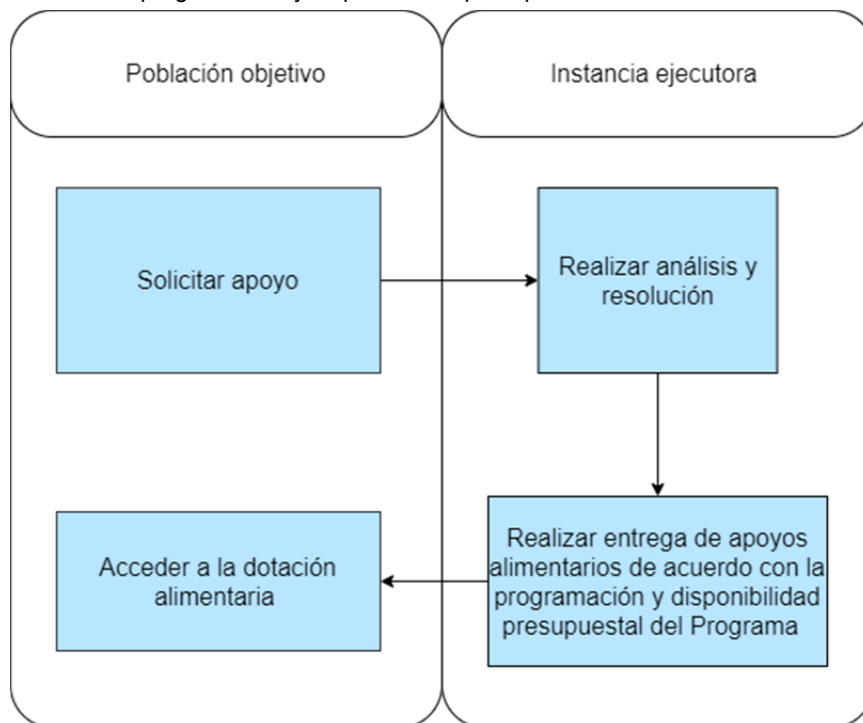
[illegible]

Población objetivo

Instancia ejecutora

Solicitar apoyo

Realizar análisis y resolución

Realizar entrega de apoyos alimentarios de acuerdo con la programación y disponibilidad presupuestal del Programa

Acceder a la dotación alimentaria